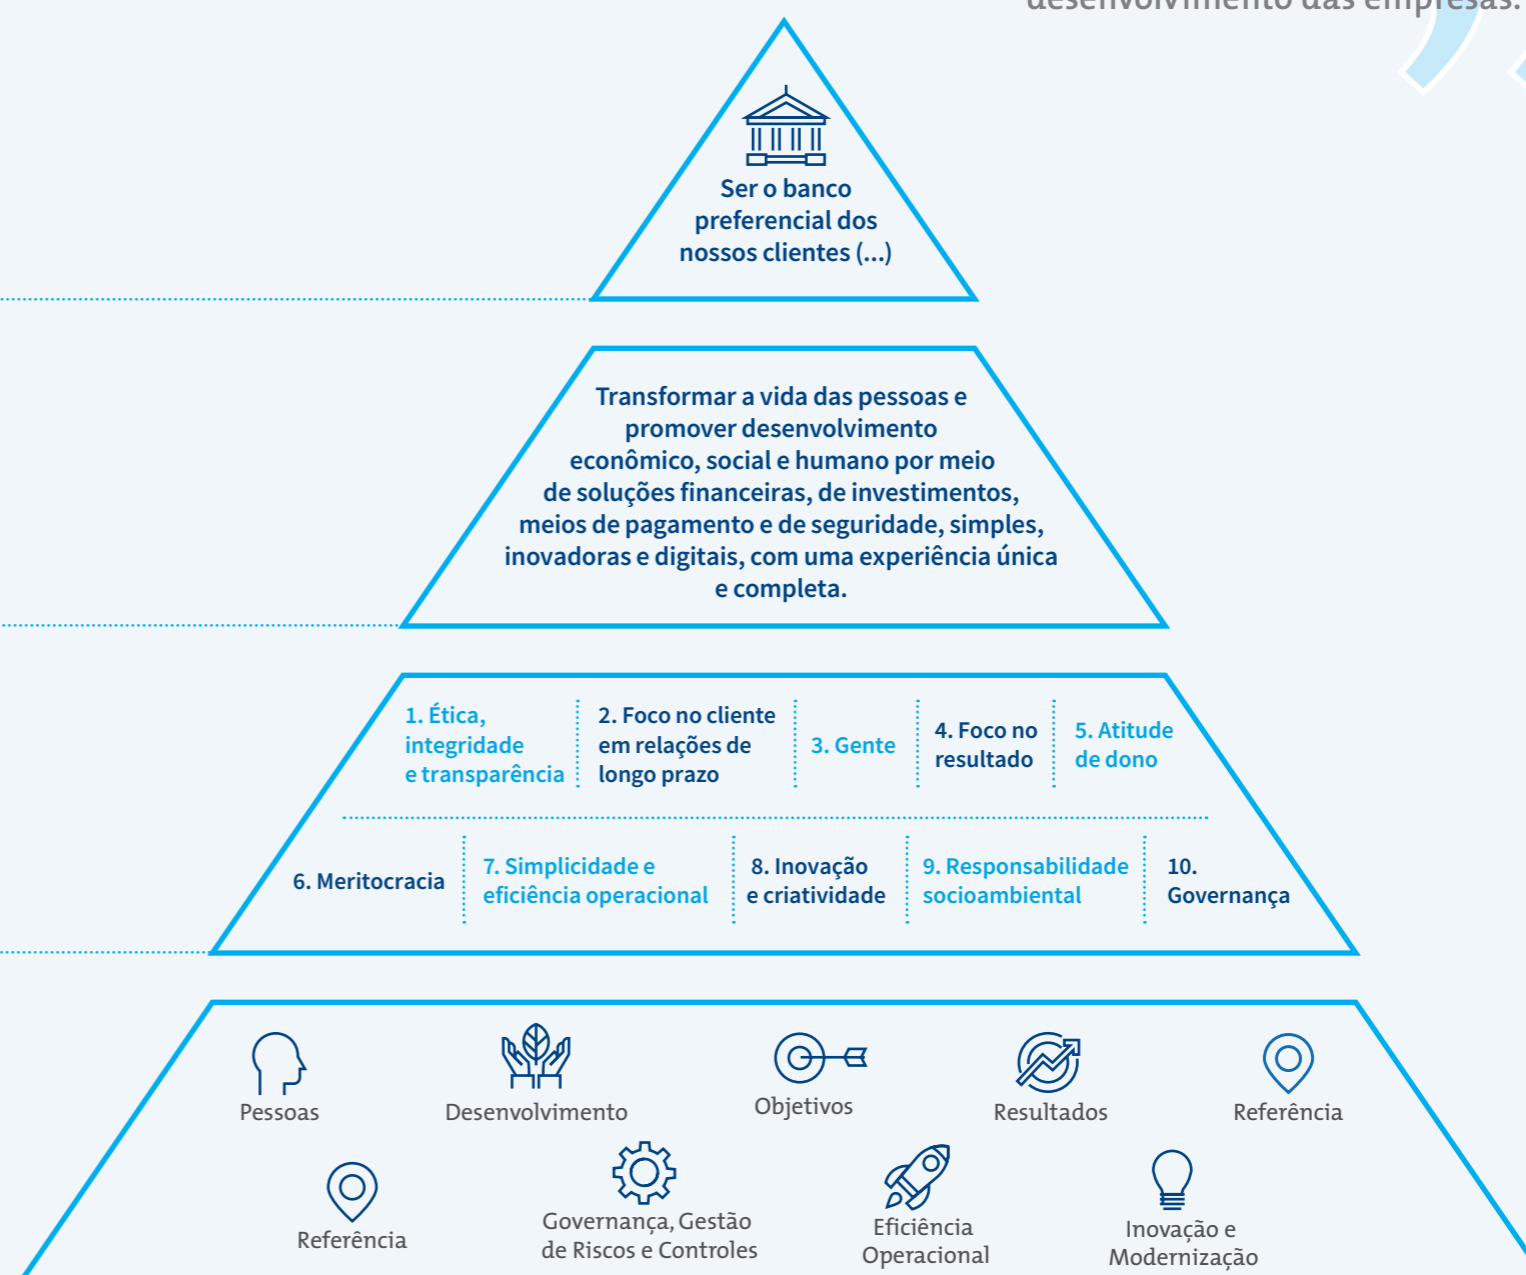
desenvolvimento das empresas.

Ser o banco preferencial dos nossos clientes (...)

Transformar a vida das pessoas e promover desenvolvimento econômico, social e humano por meio de soluções financeiras, de investimentos, meios de pagamento e de seguridade, simples, inovadoras e digitais, com uma experiência única e completa.

1. Ética, integridade e transparência

2. Foco no cliente em relações de longo prazo

3. Gente

4. Foco no resultado

5. Atitude de dono

6. Meritocracia

7. Simplicidade e eficiência operacional

8. Inovação e criatividade

9. Responsabilidade socioambiental

10. Governança

Pessoas

Desenvolvimento

Objetivos

Resultados

Referência

Referência

Governança, Gestão de Riscos e Controles

Eficiência Operacional

Inovação e Modernização